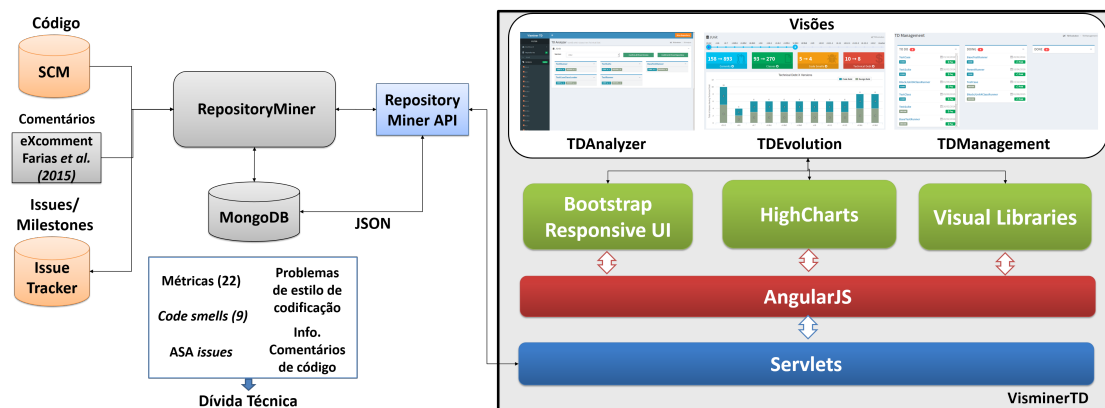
Código

SCM

Comentários

eXcomment Farias *et al.* (2015)

Issues/ Milestones

Issue Tracker

RepositoryMiner

Repository Miner API

MongoDB

JSON

Métricas (22)

Code smells (9)

ASA issues

Problemas de estilo de codificação

Info. Comentários de código

Dívida Técnica

Visões

TDAnalyzer

TDEvolution

TDManagement

Bootstrap Responsive UI

HighCharts

Visual Libraries

AngularJS

Servlets

VisminerTD